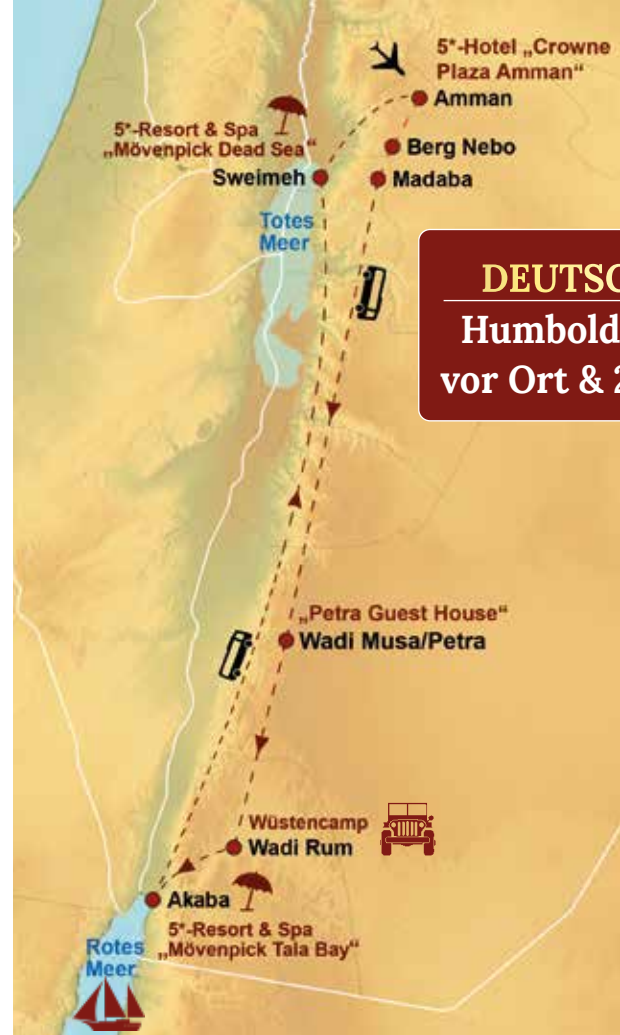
5*-Hotel „Crowne Plaza Amman“

Amman

5*-Resort & Spa „Mövenpick Dead Sea“

Berg Nebo

Sweimeh

Madaba

Totes Meer

DEUTSC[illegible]

Humbold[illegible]

vor Ort & 2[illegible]

„Petra Guest House“

Wadi Musa/Petra

Wüstencamp

Wadi Rum

Akaba

5*-Resort & Spa „Mövenpick Tala Bay“

Rotes Meer